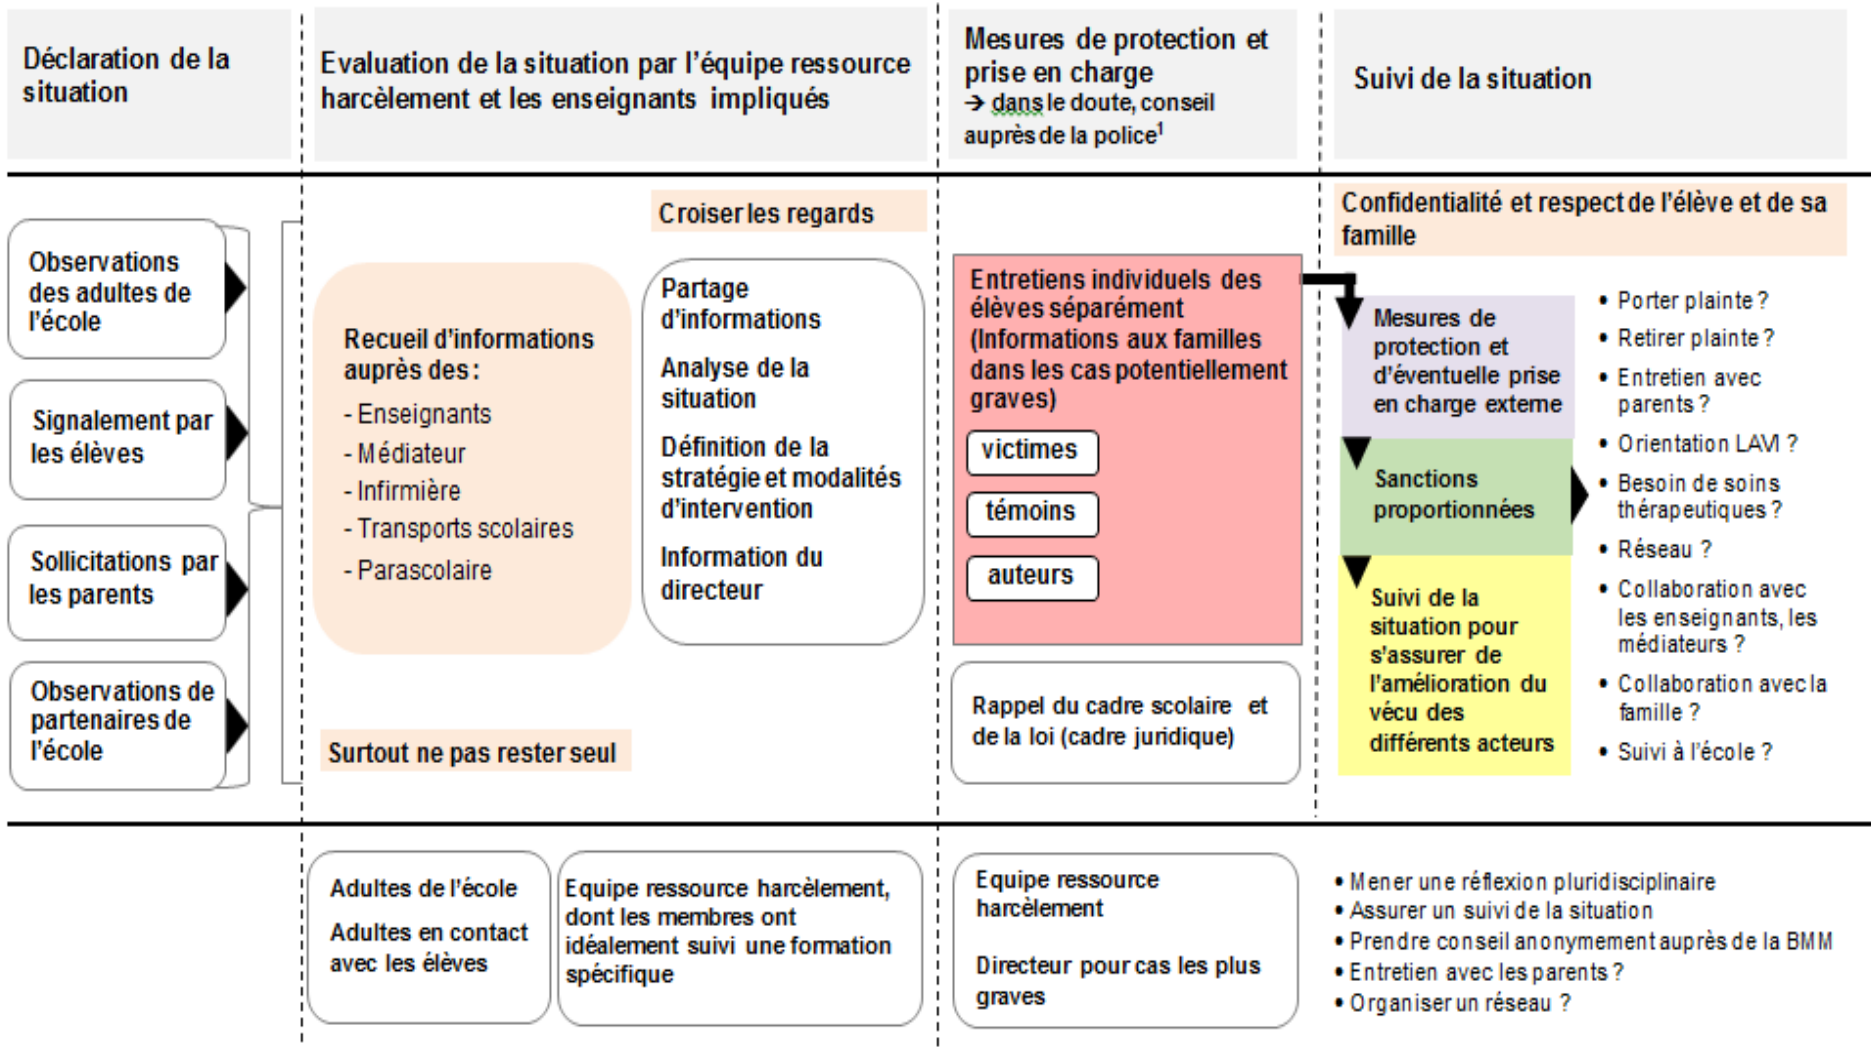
Déclaration de la situation

Evaluation de la situation par l'équipe ressource harcèlement et les enseignants impliqués

Mesures de protection et prise en charge
→ dans le doute, conseil auprès de la police$^1$

Suivi de la situation

Observations des adultes de l'école

Signalement par les élèves

Sollicitations par les parents

Observations de partenaires de l'école

Croiser les regards

Recueil d'informations auprès des :
- Enseignants
- Médiateur
- Infirmière
- Transports scolaires
- Parascolaire

Partage d'informations

Analyse de la situation

Définition de la stratégie et modalités d'intervention

Information du directeur

Surtout ne pas rester seul

Entretiens individuels des élèves séparément (Informations aux familles dans les cas potentiellement graves)

victimes

témoins

auteurs

Rappel du cadre scolaire et de la loi (cadre juridique)

Confidentialité et respect de l'élève et de sa famille

Mesures de protection et d'éventuelle prise en charge externe

Sanctions proportionnées

Suivi de la situation pour s'assurer de l'amélioration du vécu des différents acteurs

• Porter plainte ?
• Retirer plainte ?
• Entretien avec parents ?
• Orientation LAVI ?
• Besoin de soins thérapeutiques ?
• Réseau ?
• Collaboration avec les enseignants, les médiateurs ?
• Collaboration avec la famille ?
• Suivi à l'école ?

Adultes de l'école

Adultes en contact avec les élèves

Equipe ressource harcèlement, dont les membres ont idéalement suivi une formation spécifique

Equipe ressource harcèlement

Directeur pour cas les plus graves

• Mener une réflexion pluridisciplinaire
• Assurer un suivi de la situation
• Prendre conseil anonymement auprès de la BMM
• Entretien avec les parents ?
• Organiser un réseau ?